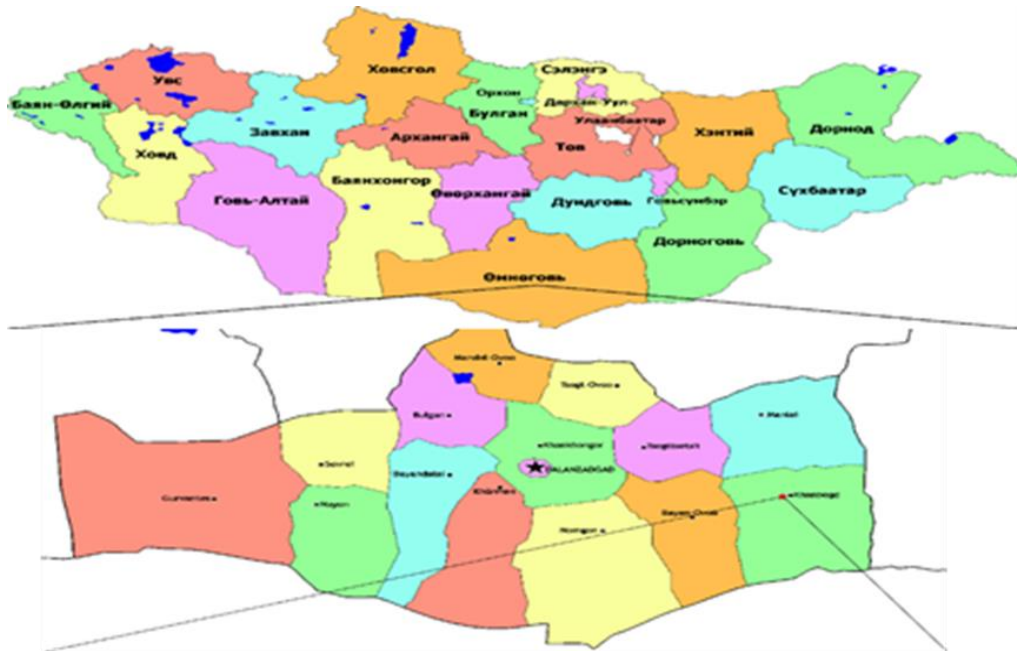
Увс
Хөвсгөл
Сэлэнгэ
Баян-Өлгий
Орхон
Дархан-Уул
Завхан
Булган
Улаанбаатар
Дорнод
Ховд
Архангай
Хэнтий
Төв
Баянхонгор
Говь-Алтай
Өвөрхангай
Дундговь
Говьсүмбэр
Сүхбаатар
Дорноговь
Өмнөговь

Mandal-Ovoo
Tsogt-Ovoo
Bulgan
Mandal
Khankhongor
Tsogttsetsii
Sevrei
DALANZADGAD
Gurvantes
Bayandalai
Noyon
Khanbogd
Khurmen
Bayan-Ovoo
Nomgon